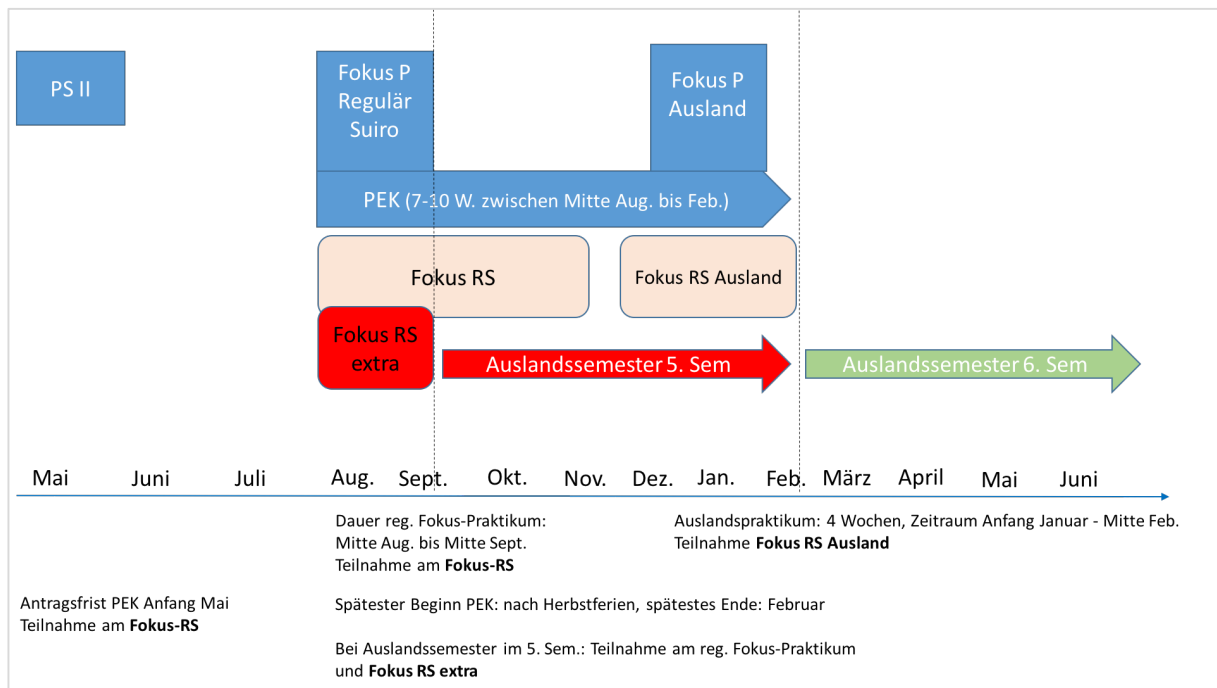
PS II

Fokus P Regulär Suiro

Fokus P Ausland

PEK (7-10 W. zwischen Mitte Aug. bis Feb.)

Fokus RS

Fokus RS Ausland

Fokus RS extra

Auslandssemester 5. Sem

Auslandssemester 6. Sem

Mai Juni Juli Aug. Sept. Okt. Nov. Dez. Jan. Feb. März April Mai Juni

Dauer reg. Fokus-Praktikum: Mitte Aug. bis Mitte Sept. Teilnahme am **Fokus-RS**

Auslandspraktikum: 4 Wochen, Zeitraum Anfang Januar - Mitte Feb. Teilnahme **Fokus RS Ausland**

Antragsfrist PEK Anfang Mai Teilnahme am **Fokus-RS**

Spätester Beginn PEK: nach Herbstferien, spätestes Ende: Februar

Bei Auslandssemester im 5. Sem.: Teilnahme am reg. Fokus-Praktikum und **Fokus RS extra**